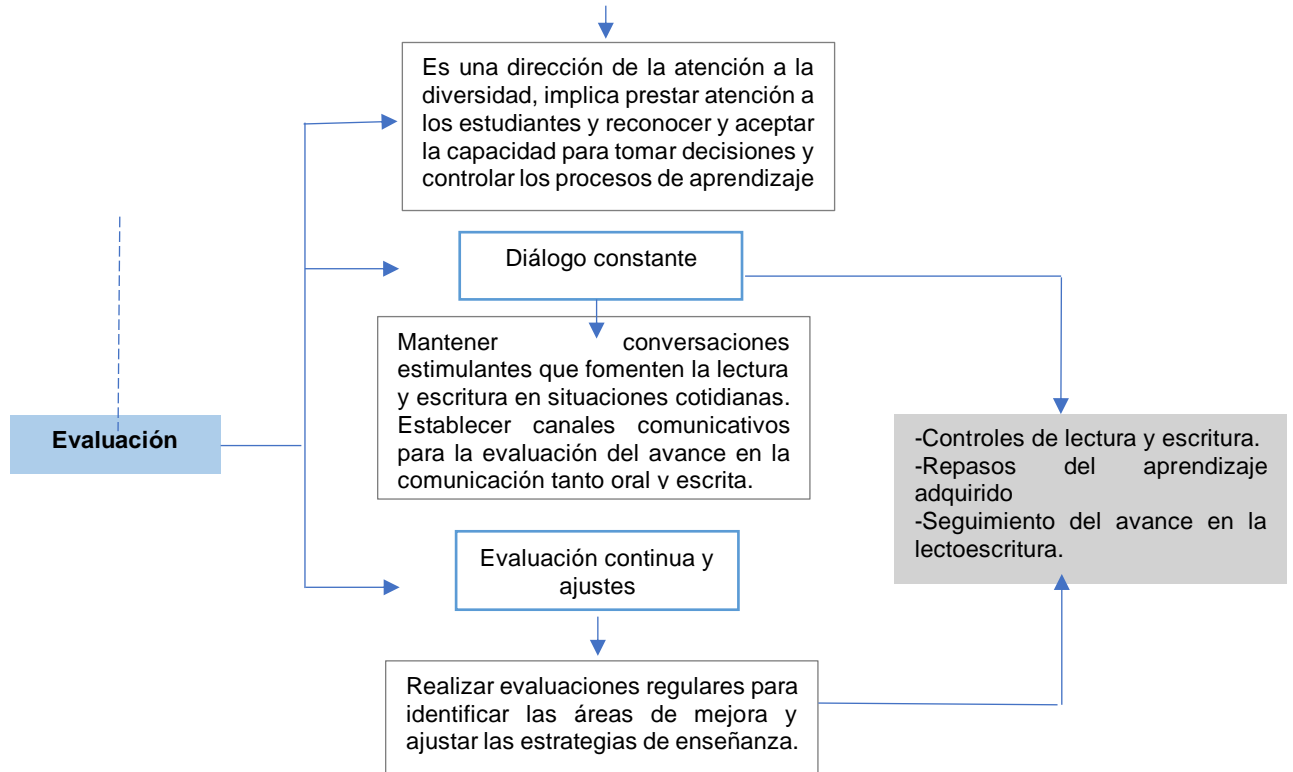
Es una dirección de la atención a la diversidad, implica prestar atención a los estudiantes y reconocer y aceptar la capacidad para tomar decisiones y controlar los procesos de aprendizaje

Evaluación

Diálogo constante

Mantener conversaciones estimulantes que fomenten la lectura y escritura en situaciones cotidianas. Establecer canales comunicativos para la evaluación del avance en la comunicación tanto oral y escrita.

-Controles de lectura y escritura.
-Repasos del aprendizaje adquirido
-Seguimiento del avance en la lectoescritura.

Evaluación continua y ajustes

Realizar evaluaciones regulares para identificar las áreas de mejora y ajustar las estrategias de enseñanza.